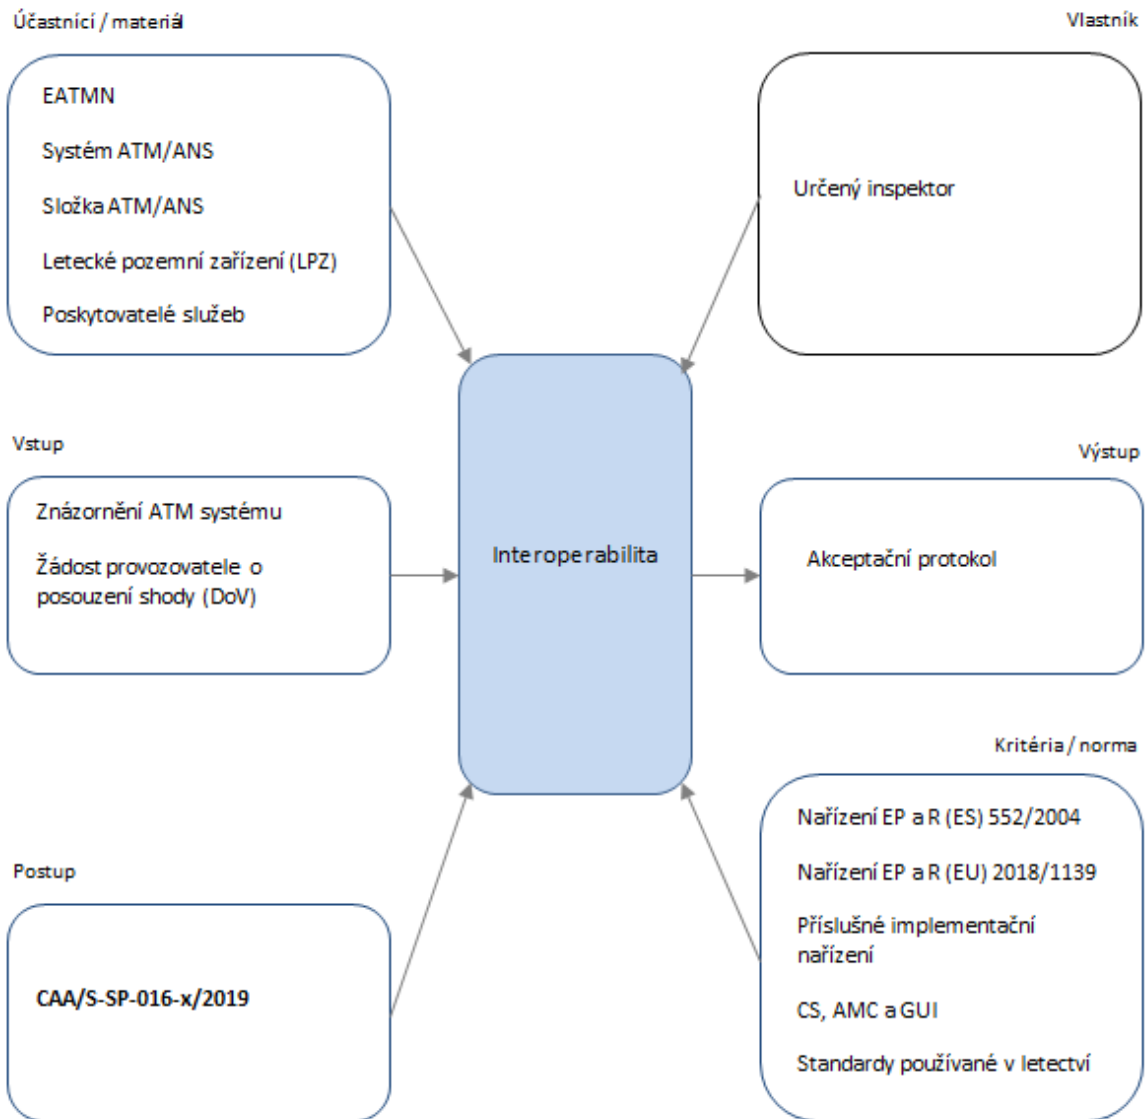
Účastníci / materiál

EATMN

Systém ATM/ANS

Složka ATM/ANS

Letecké pozemní zařízení (LPZ)

Poskytovatelé služeb

Vlastník

Určený inspektor

Vstup

Znázornění ATM systému

Žádost provozovatele o posouzení shody (DoV)

Interoperabilita

Výstup

Akceptační protokol

Kritéria / norma

Nařízení EP a R (ES) 552/2004

Nařízení EP a R (EU) 2018/1139

Příslušné implementační nařízení

CS, AMC a GUI

Standardy používané v letectví

Postup

CAA/S-SP-016-x/2019